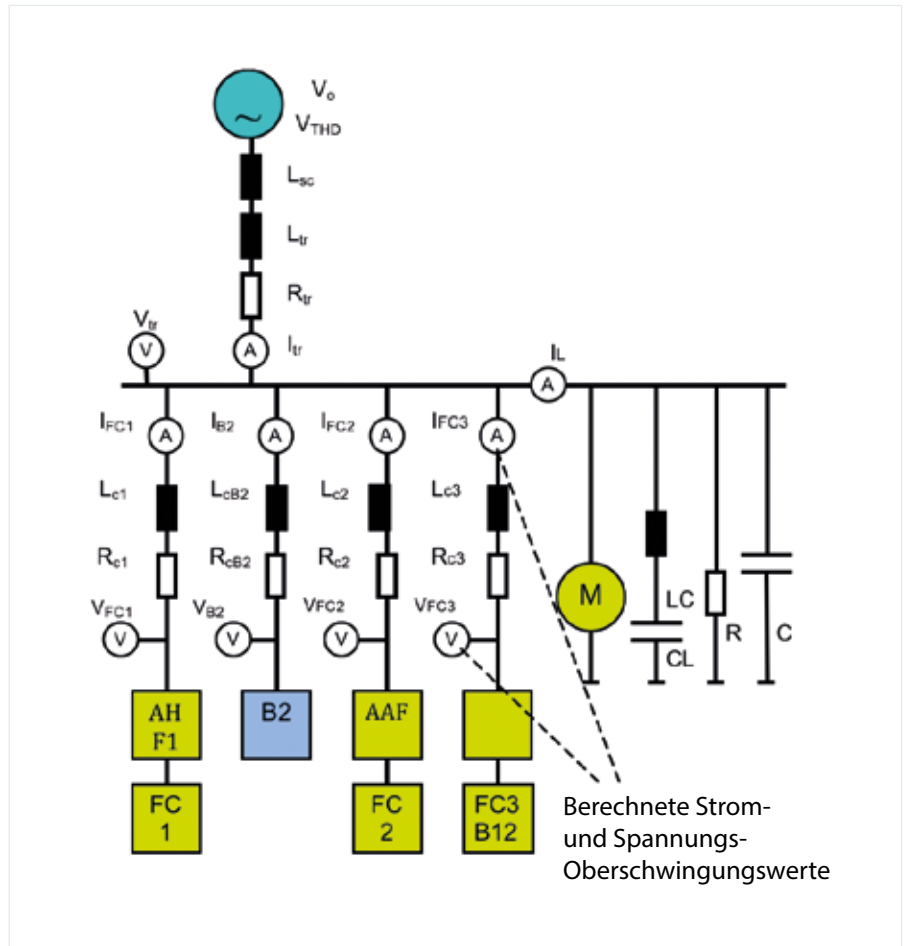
$V_o$
$V_{THD}$
$L_{sc}$
$L_{tr}$
$R_{tr}$
$V_{tr}$
V
A
$I_{tr}$
$I_L$
A
$I_{FC1}$
A
$I_{B2}$
A
$I_{FC2}$
A
$I_{FC3}$
A
$L_{c1}$
$L_{cB2}$
$L_{c2}$
$L_{c3}$
$R_{c1}$
$R_{cB2}$
$R_{c2}$
$R_{c3}$
M
LC
CL
R
C
$V_{FC1}$
V
$V_{B2}$
V
$V_{FC2}$
V
$V_{FC3}$
V
AH F1
B2
AAF
FC 1
FC 2
FC3 B12
Berechnete Strom- und Spannungs-Oberschwingungswerte